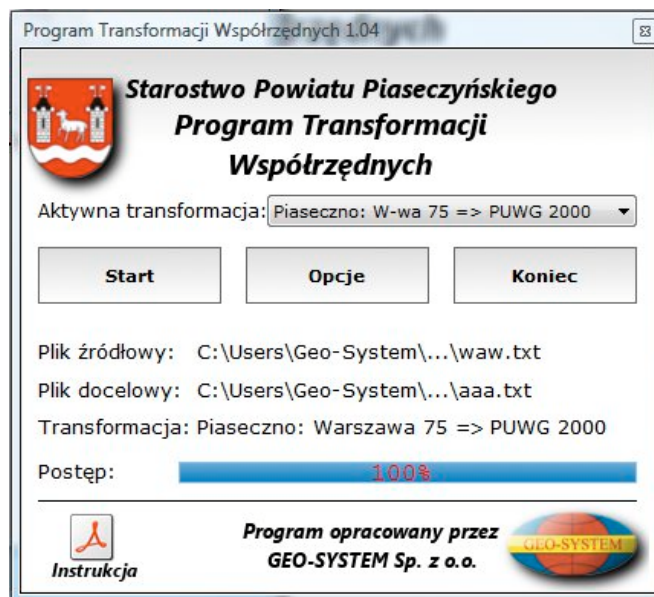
Program Transformacji Współrzędnych 1.04

Starostwo Powiatu Piaseczyńskiego
Program Transformacji
Współrzędnych

Aktywna transformacja: Piaseczno: W-wa 75 => PUWG 2000

Start

Opcje

Koniec

Plik źródłowy: C:\Users\Geo-System\...\waw.txt

Plik docelowy: C:\Users\Geo-System\...\aaa.txt

Transformacja: Piaseczno: Warszawa 75 => PUWG 2000

Postęp: 100%

Instrukcja

Program opracowany przez
GEO-SYSTEM Sp. z o.o.

GEO-SYSTEM